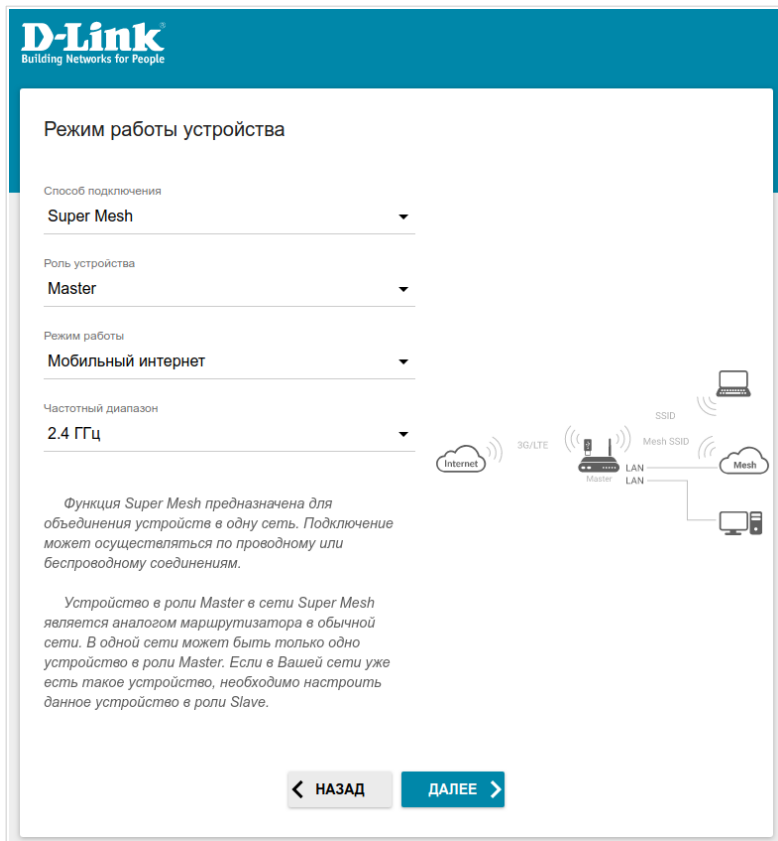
D-Link
Building Networks for People

Режим работы устройства

Способ подключения
Super Mesh

Роль устройства
Master

Режим работы
Мобильный интернет

Частотный диапазон
2.4 ГГц

Internet
3G/LTE
Master
SSID
Mesh SSID
LAN
LAN
Mesh

Функция Super Mesh предназначена для объединения устройств в одну сеть. Подключение может осуществляться по проводному или беспроводному соединениям.

Устройство в роли Master в сети Super Mesh является аналогом маршрутизатора в обычной сети. В одной сети может быть только одно устройство в роли Master. Если в Вашей сети уже есть такое устройство, необходимо настроить данное устройство в роли Slave.

НАЗАД
ДАЛЕЕ